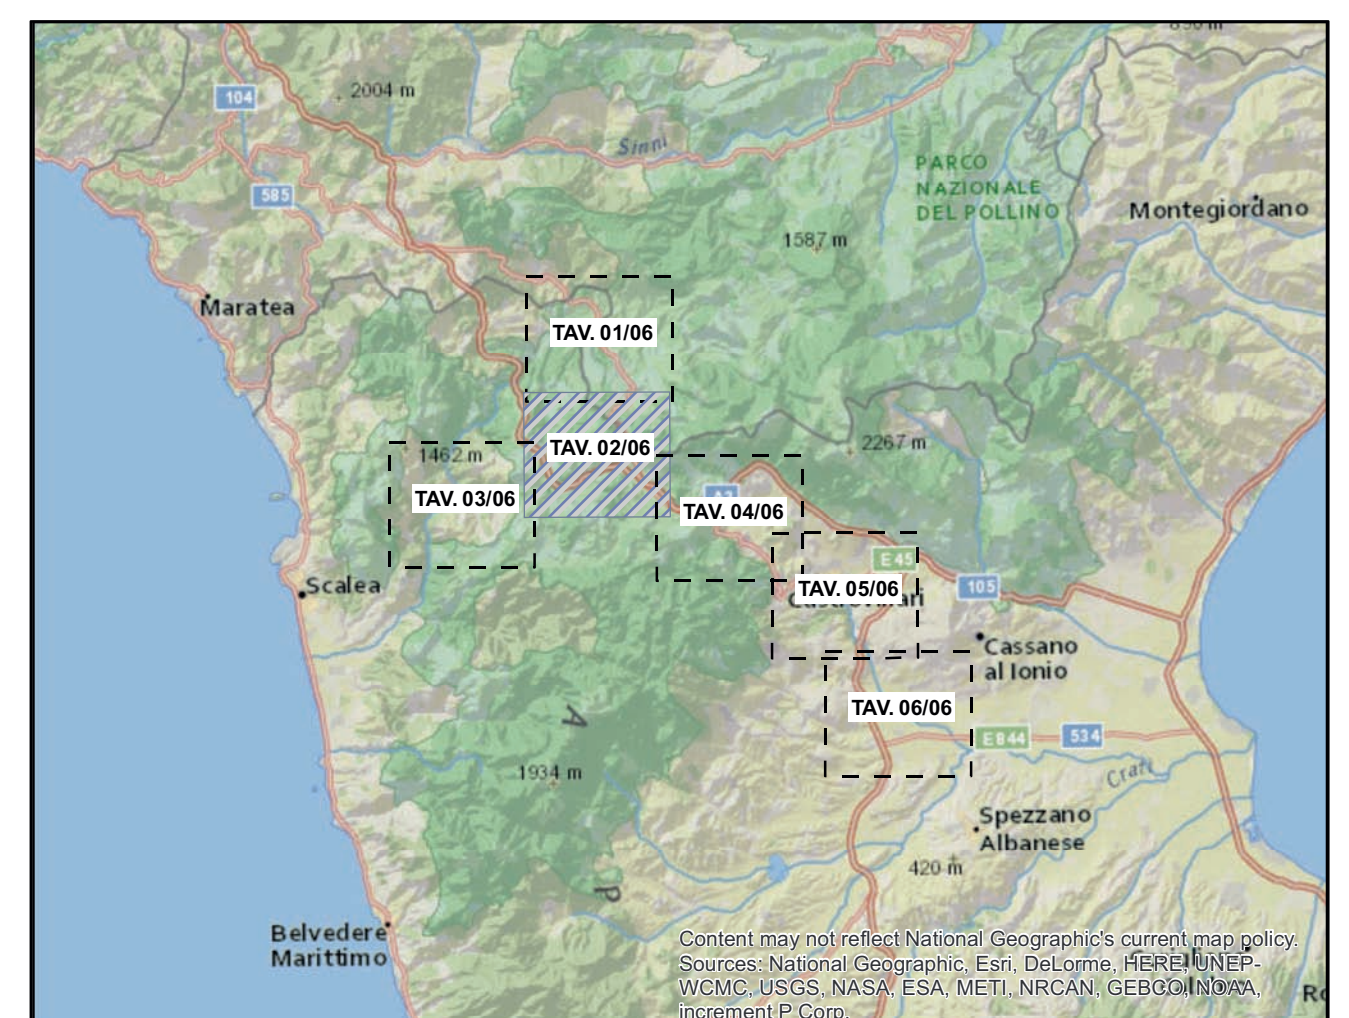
104
2004 m
Sinni
585
PARCO NAZIONALE DEL POLLINO
Montegiordano
1587 m
Maratea
TAV. 01/06
TAV. 02/06
2267 m
1462 m
TAV. 03/06
TAV. 04/06
E45
TAV. 05/06
105
Scalea
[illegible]
Cassano al Ionio
TAV. 06/06
E844
534
Crati
1934 m
Spezzano Albanese
420 m
Belvedere Marittimo
Content may not reflect National Geographic's current map policy. Sources: National Geographic, Esri, DeLorme, HERE, UNEP-WCMC, USGS, NASA, ESA, METI, NRCAN, GEBCO, NOAA, increment P Corp.